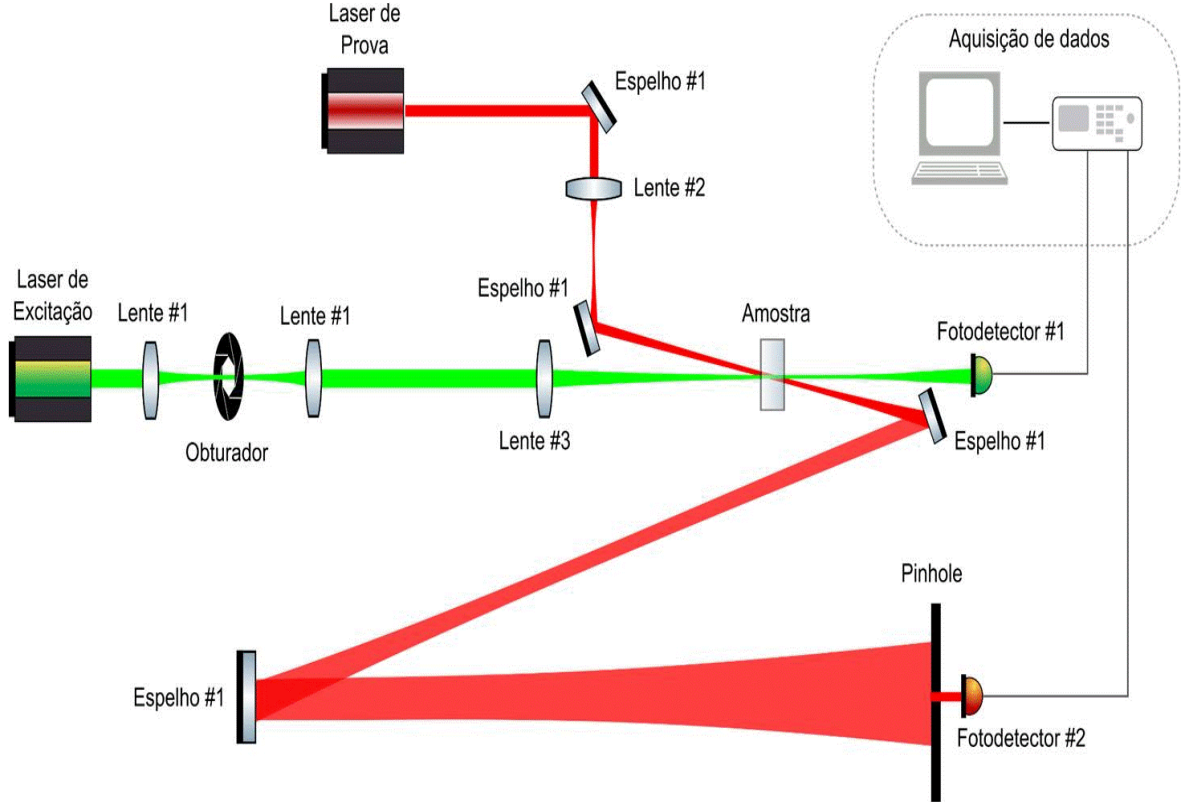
Laser de Prova

Espelho #1

Lente #2

Aquisição de dados

Laser de Excitação

Lente #1

Lente #1

Espelho #1

Amostra

Fotodetector #1

Obturador

Lente #3

Espelho #1

Pinhole

Espelho #1

Fotodetector #2